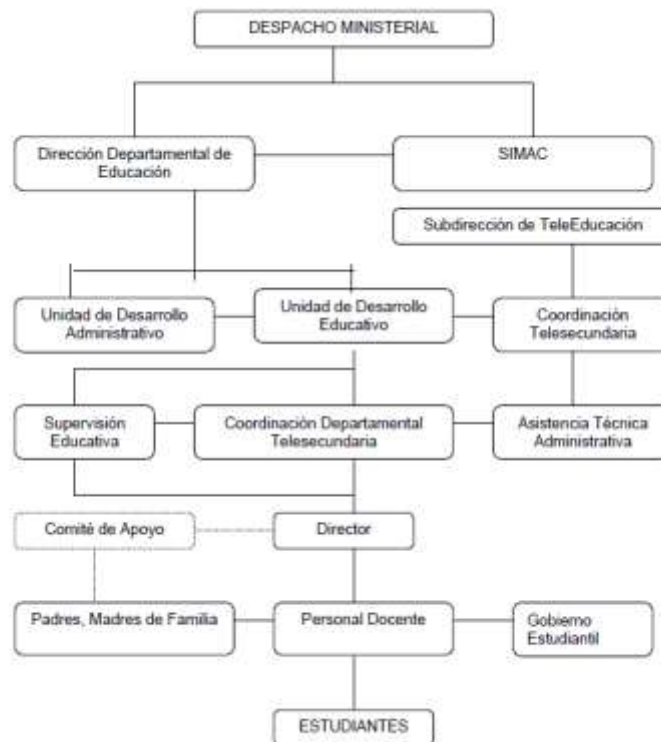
DESPACHO MINISTERIAL

Dirección Departamental de Educación

SIMAC

Subdirección de TeleEducación

Unidad de Desarrollo Administrativo

Unidad de Desarrollo Educativo

Coordinación Telesecundaria

Supervisión Educativa

Coordinación Departamental Telesecundaria

Asistencia Técnica Administrativa

Comité de Apoyo

Director

Padres, Madres de Familia

Personal Docente

Gobierno Estudiantil

ESTUDIANTES